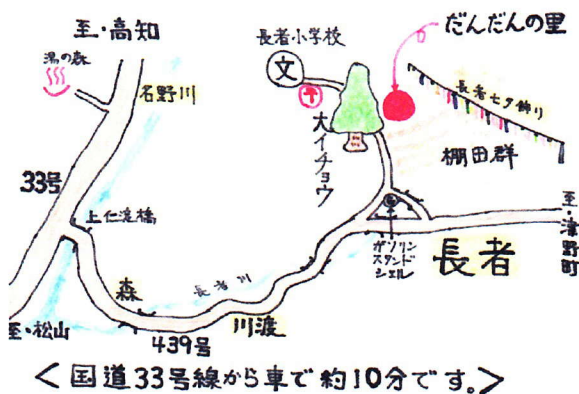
至・高知

湯の森

名野川

長者小学校

文

〒

だんだんの里

長者七夕飾り

大イチョウ

棚田群

33号

上仁淀橋

至・津野町

ガソリンスタンド シェル

長者

森

長者川

至・松山

川渡

439号

<国道33号線から車で約10分です。>